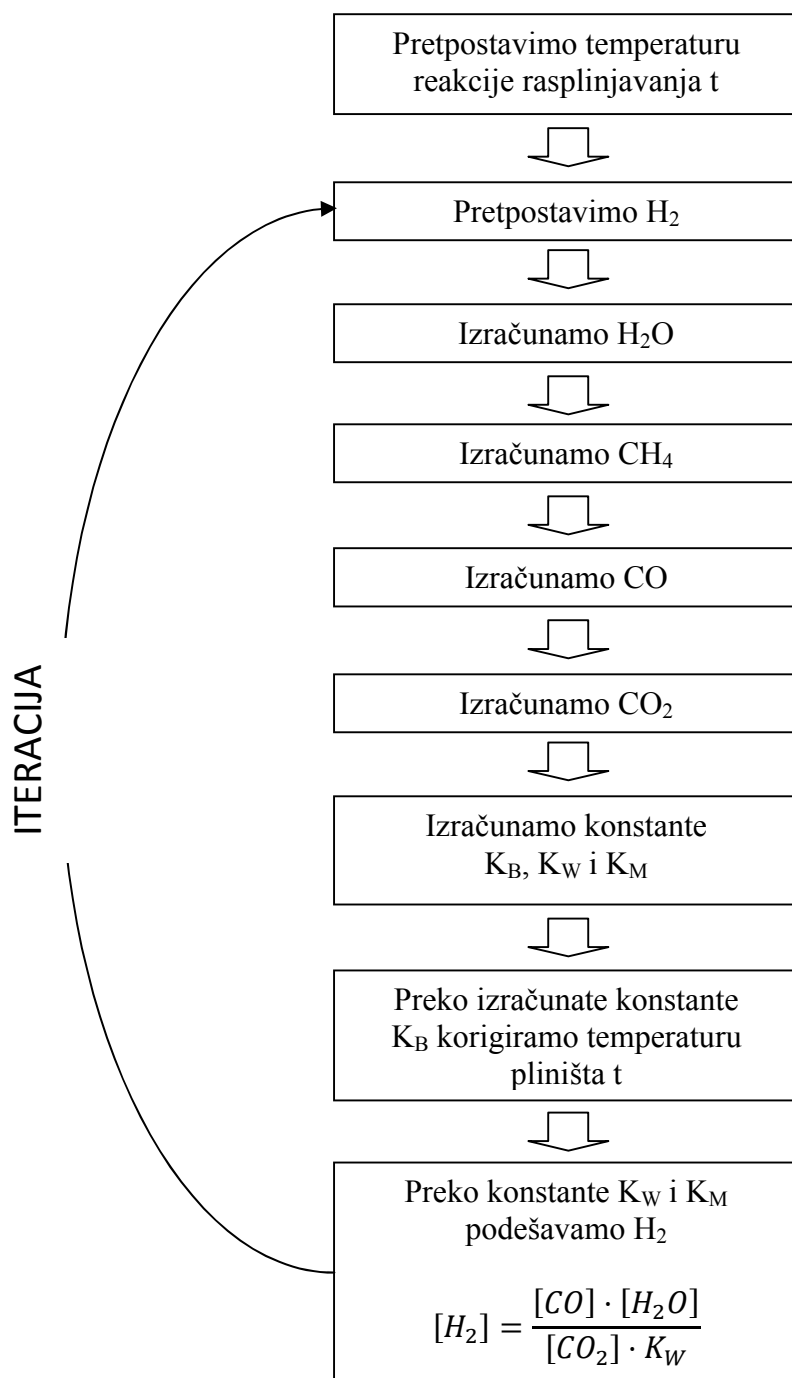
Pretpostavimo temperaturu reakcije rasplinjavanja t

Pretpostavimo $H_2$

Izračunamo $H_2O$

Izračunamo $CH_4$

Izračunamo CO

Izračunamo $CO_2$

Izračunamo konstante $K_B$, $K_W$ i $K_M$

Preko izračunate konstante $K_B$ korigiramo temperaturu pliništa t

Preko konstante $K_W$ i $K_M$ podešavamo $H_2$

$[H_2] = \frac{[CO] \cdot [H_2O]}{[CO_2] \cdot K_W}$

ITERACIJA